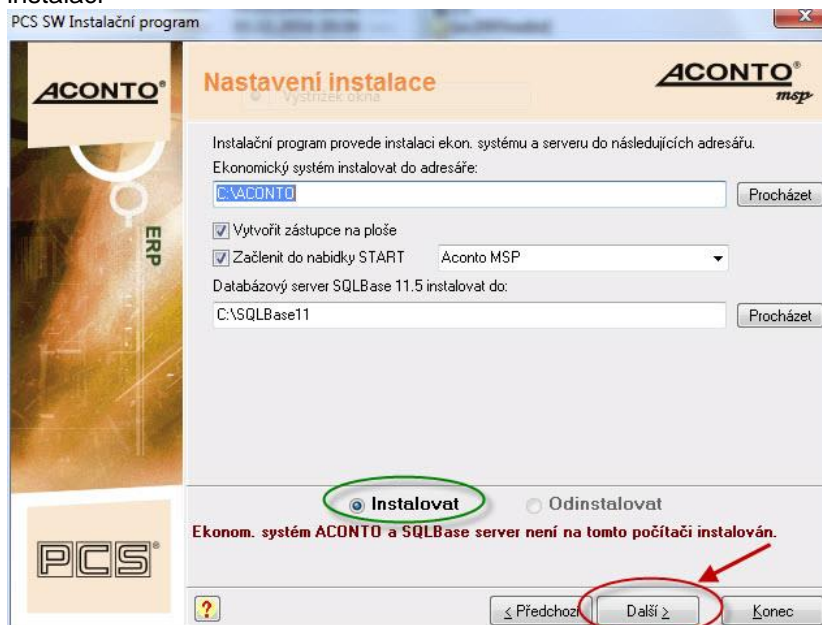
instalaci

PCS SW Instalační program

ACONTO®

ERP

Nastavení instalace

Výstřižek okna

ACONTO® msp

Instalační program provede instalaci ekon. systému a serveru do následujících adresářů.

Ekonomický systém instalovat do adresáře:

C:\ACONTO

Procházet

Vytvořit zástupce na ploše

Začlenit do nabídky START

Aconto MSP

Databázový server SQLBase 11.5 instalovat do:

C:\SQLBase11

Procházet

Instalovat

Odinstalovat

Ekonom. systém ACONTO a SQLBase server není na tomto počítači instalován.

PCS®

?

< Předchozí

Další >

Konec